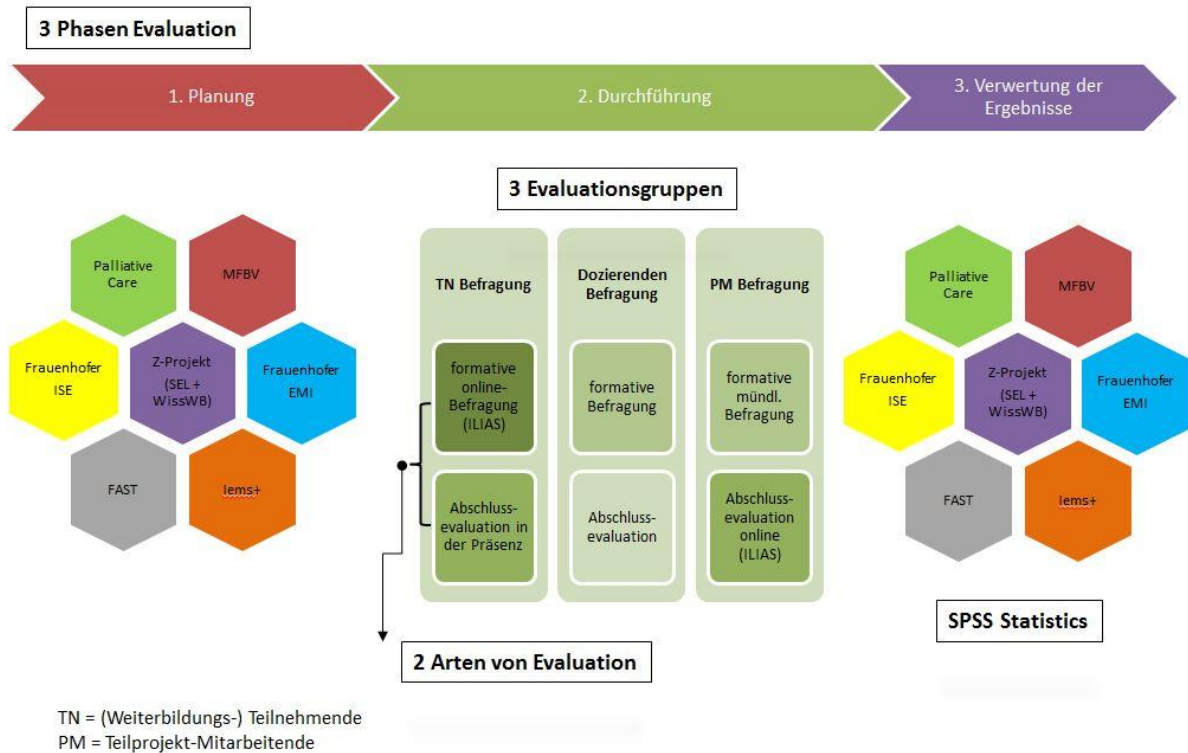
3 Phasen Evaluation

1. Planung

2. Durchführung

3. Verwertung der Ergebnisse

3 Evaluationsgruppen

Palliative Care

MFBV

Frauenhofer ISE

Z-Projekt (SEL + WissWB)

Frauenhofer EMI

FAST

Iems+

TN Befragung

formative online-Befragung (ILIAS)

Abschluss-evaluation in der Präsenz

Dozierenden Befragung

formative Befragung

Abschluss-evaluation

PM Befragung

formative mündl. Befragung

Abschluss-evaluation online (ILIAS)

Palliative Care

MFBV

Frauenhofer ISE

Z-Projekt (SEL + WissWB)

Frauenhofer EMI

FAST

Iems+

SPSS Statistics

2 Arten von Evaluation

TN = (Weiterbildungs-) Teilnehmende
PM = Teilprojekt-Mitarbeitende